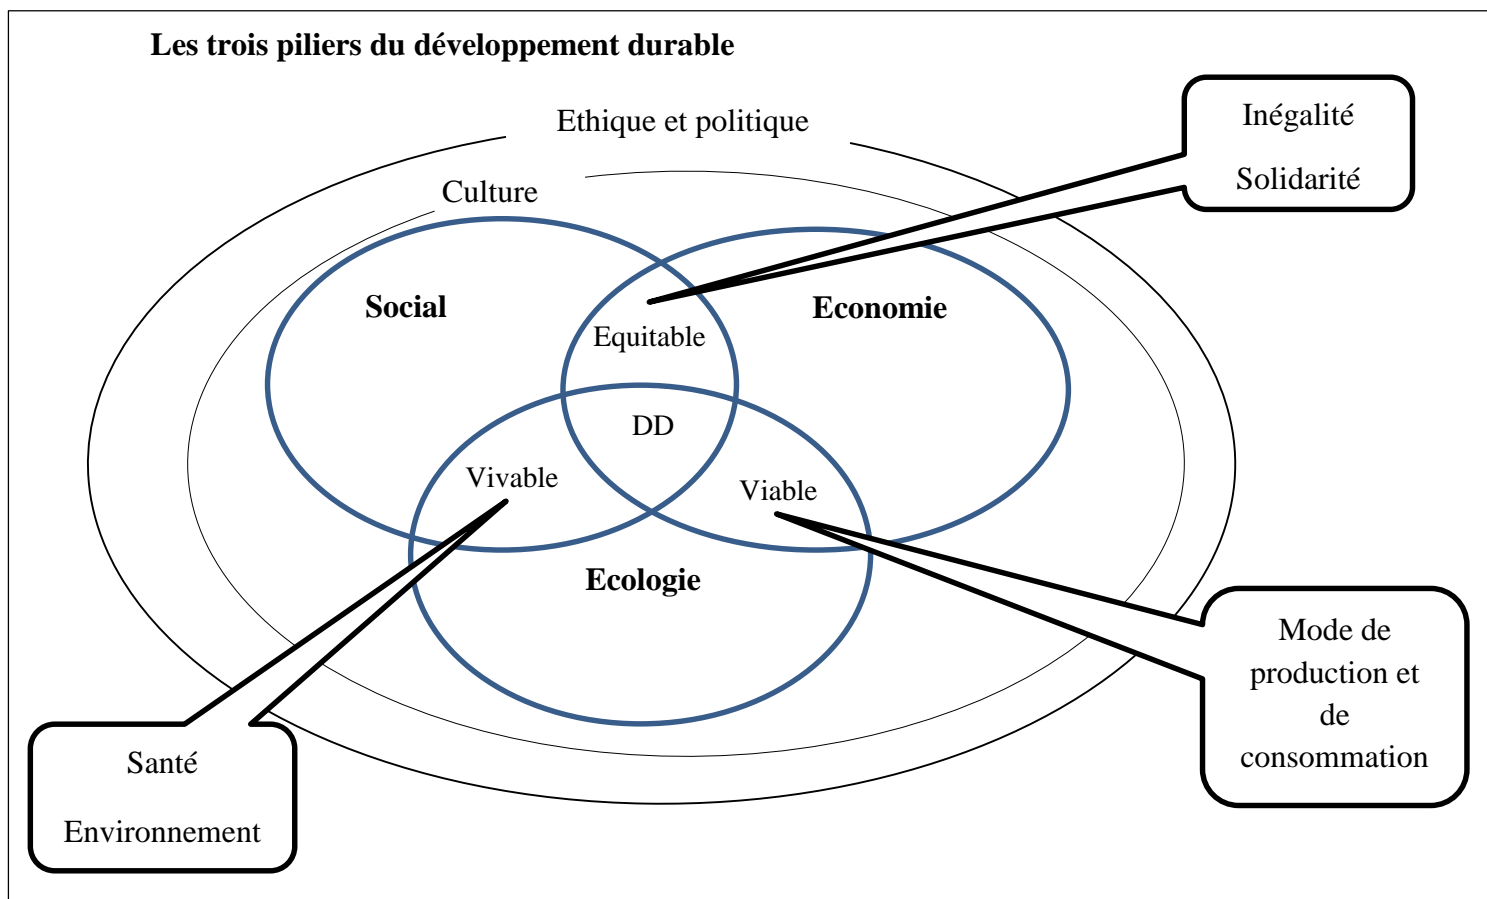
Les trois piliers du développement durable

Ethique et politique

Inégalité

Solidarité

Culture

Social

Equitable

Economie

DD

Vivable

Viable

Ecologie

Mode de production et de consommation

Santé

Environnement